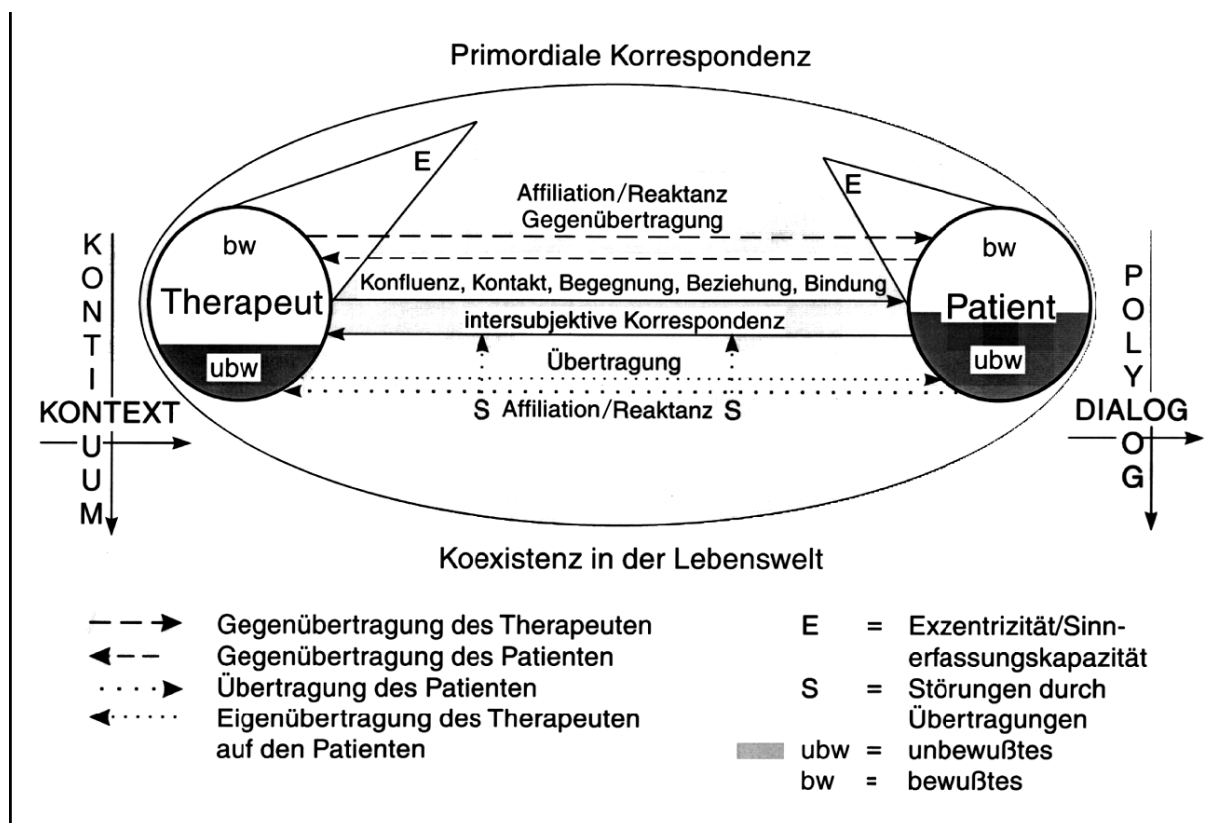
Primordiale Korrespondenz

E

E

Affiliation/Reaktanz
Gegenübertragung

K
O
N
T
I
KONTEXT
U
U
M

bw

Therapeut

ubw

Konfluenz, Kontakt, Begegnung, Beziehung, Bindung

intersubjektive Korrespondenz

Übertragung

S Affiliation/Reaktanz S

bw

Patient

ubw

P
O
L
Y
DIALOG
O
G

Koexistenz in der Lebenswelt

Gegenübertragung des Therapeuten
Gegenübertragung des Patienten
Übertragung des Patienten
Eigenübertragung des Therapeuten auf den Patienten

E = Exzentrizität/Sinnerfassungskapazität
S = Störungen durch Übertragungen
ubw = unbewußtes
bw = bewußtes